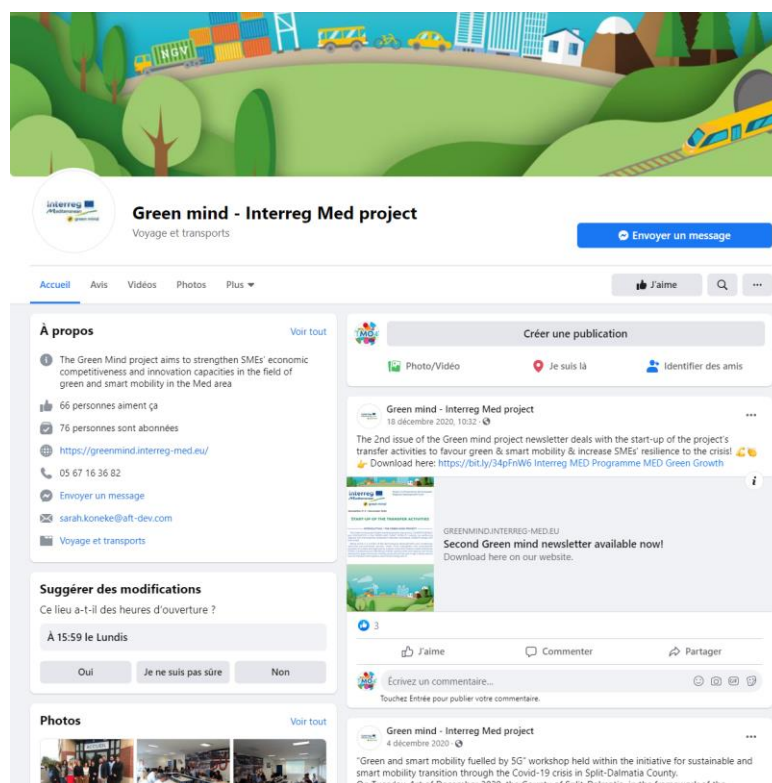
HGV

Interreg Mediterranean green mind

Green mind - Interreg Med project

Voyage et transports

Envoyer un message

Accueil Avis Vidéos Photos Plus

J'aime

À propos

Voir tout

The Green Mind project aims to strengthen SMEs' economic competitiveness and innovation capacities in the field of green and smart mobility in the Med area

66 personnes aiment ça

76 personnes sont abonnées

https://greenmind.interreg-med.eu/

05 67 16 36 82

Envoyer un message

sarah.koneke@aft-dev.com

Voyage et transports

Suggérer des modifications

Ce lieu a-t-il des heures d'ouverture ?

À 15:59 le Lundis

Oui Je ne suis pas sûre Non

Photos

Voir tout

Créer une publication

Photo/Vidéo Je suis là Identifier des amis

Green mind - Interreg Med project
18 décembre 2020, 10:32

The 2nd issue of the Green mind project newsletter deals with the start-up of the project's transfer activities to favour green & smart mobility & increase SMEs' resilience to the crisis! Download here: https://bit.ly/34pFnW6 Interreg MED Programme MED Green Growth

START UP OF THE TRANSFER ACTIVITIES

GREENMIND.INTERREG-MED.EU
Second Green mind newsletter available now!
Download here on our website.

3

J'aime Commenter Partager

Écrivez un commentaire...
Touchez Entrée pour publier votre commentaire.

Green mind - Interreg Med project
4 décembre 2020

"Green and smart mobility fuelled by 5G" workshop held within the initiative for sustainable and smart mobility transition through the Covid-19 crisis in Split-Dalmatia County.
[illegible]